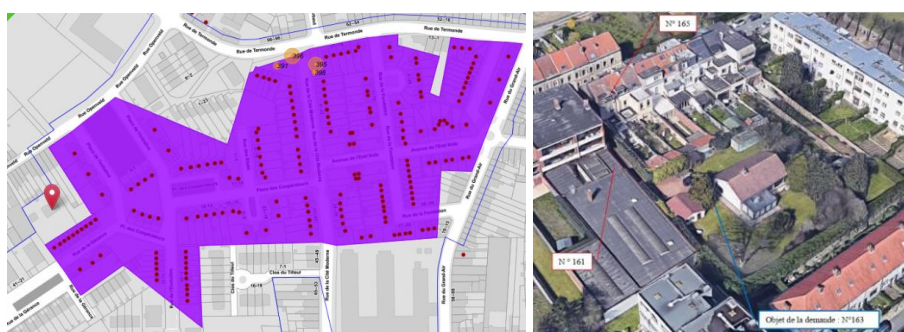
Rue de Termonde
Rue de Termonde
Rue de Termonde
Rue Opstal
Rue Opstal
Rue du Grand-Air
Rue du Grand-Air
Avenue de l'Idéal
Avenue de l'Idéal
Place des Coopérateurs
Rue de la Fraternité
Rue de la Garenne
Clos du Tilleul
Clos du Tilleul
Rue de la Cité Moderne
Rue du Grand-Air
295
297
N° 165
N° 161
Objet de la demande : N°163